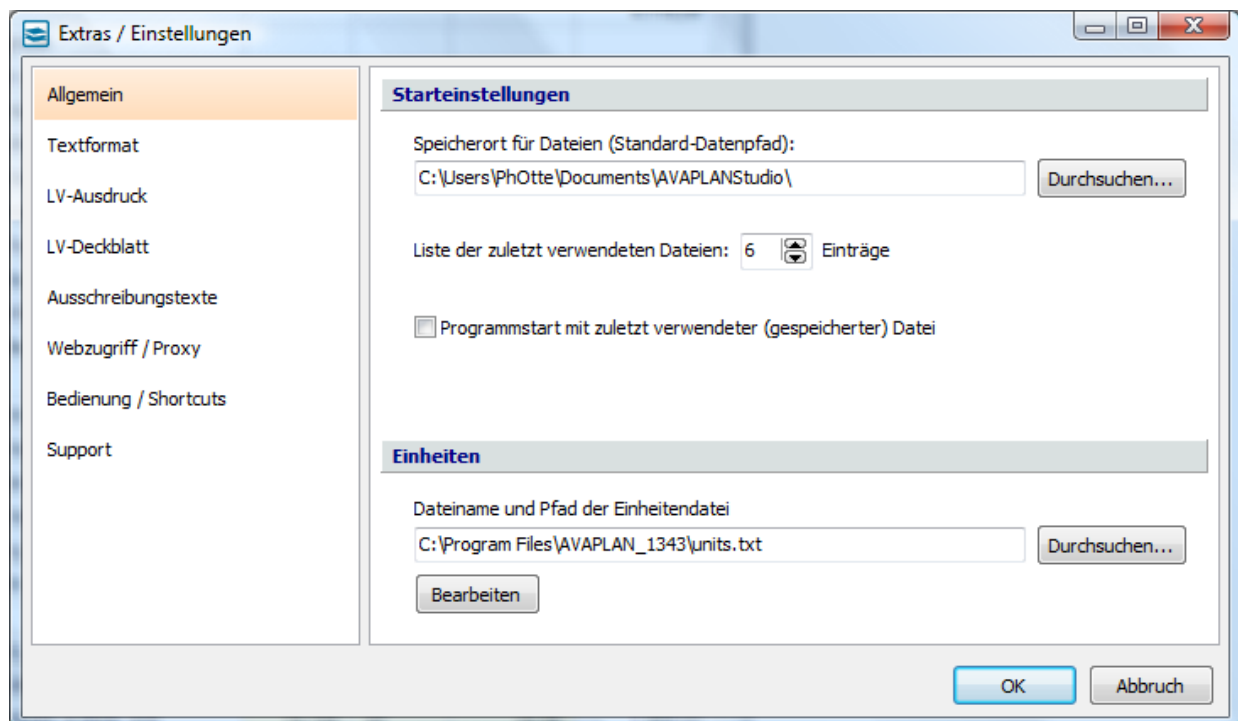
Extras / Einstellungen

Allgemein
Textformat
LV-Ausdruck
LV-Deckblatt
Ausschreibungstexte
Webzugriff / Proxy
Bedienung / Shortcuts
Support

Starteinstellungen

Speicherort für Dateien (Standard-Datenpfad):
C:\Users\PhOtte\Documents\AVAPLANStudio\
Durchsuchen...

Liste der zuletzt verwendeten Dateien: 6 Einträge

Programmstart mit zuletzt verwendeter (gespeicherter) Datei

Einheiten

Dateiname und Pfad der Einheitendatei
C:\Program Files\AVAPLAN_1343\units.txt
Durchsuchen...
Bearbeiten

OK
Abbruch